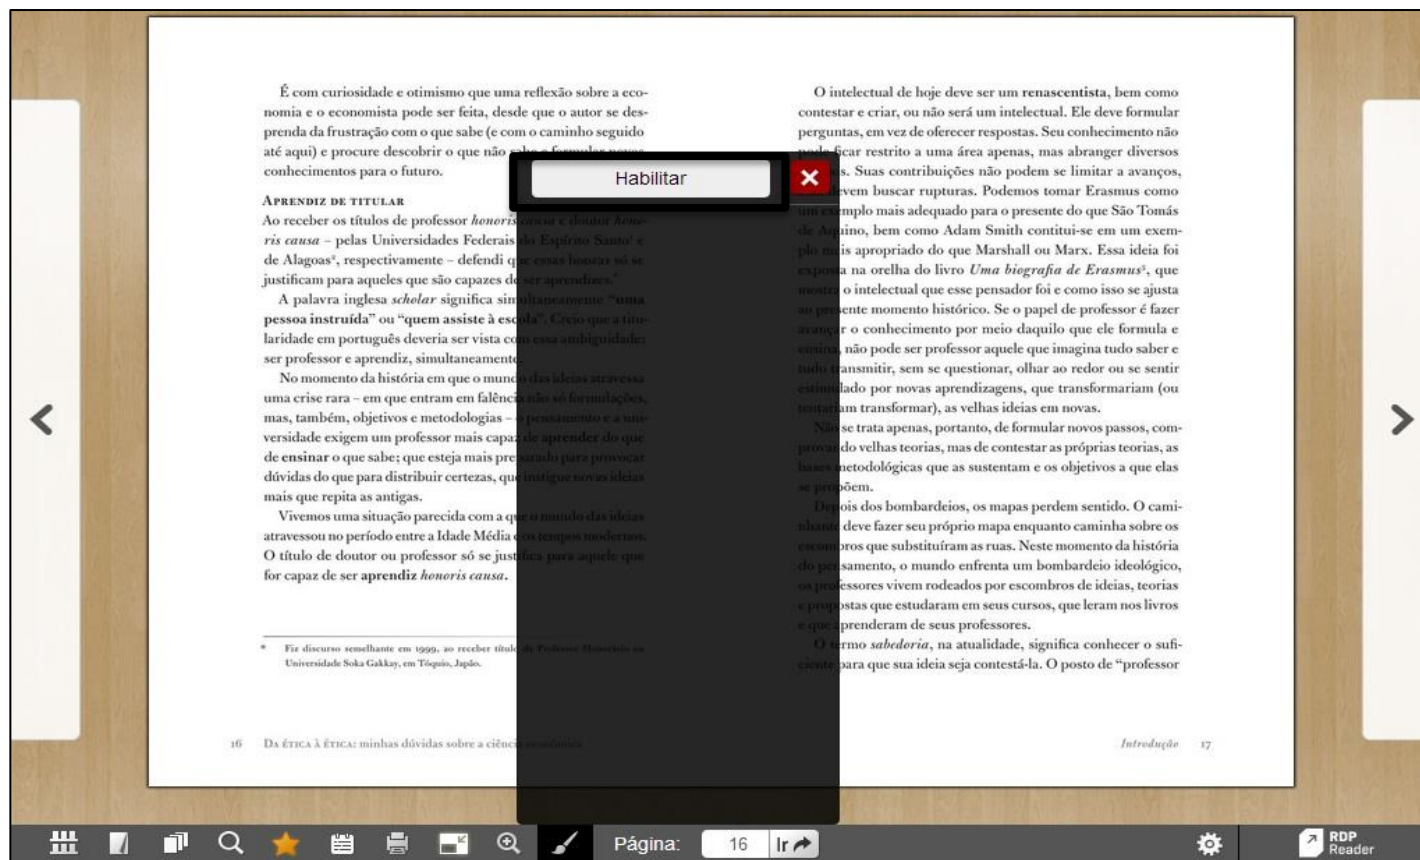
É com curiosidade e otimismo que uma reflexão sobre a economia e o economista pode ser feita, desde que o autor se desprenda da frustração com o que sabe (e com o caminho seguido até aqui) e procure descobrir o que não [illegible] conhecimentos para o futuro.

Aprendiz de titular
Ao receber os títulos de professor honoris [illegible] ris causa – pelas Universidades Federais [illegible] de Alagoas, respectivamente – defendi q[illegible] justificam para aqueles que são capazes d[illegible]

A palavra inglesa scholar significa sim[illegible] pessoa instruída" ou "quem assiste à esc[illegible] laridade em português deveria ser vista co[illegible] ser professor e aprendiz, simultaneament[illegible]

No momento da história em que o mund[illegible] uma crise rara – em que entram em falênci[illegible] mas, também, objetivos e metodologias – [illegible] versidade exigem um professor mais capaz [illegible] de ensinar o que sabe; que esteja mais pre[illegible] dúvidas do que para distribuir certezas, qu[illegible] mais que repita as antigas.

Vivemos uma situação parecida com a q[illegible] atravessou no período entre a Idade Média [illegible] O título de doutor ou professor só se just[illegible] for capaz de ser aprendiz honoris causa.

* Fiz discurso semelhante em 1999, ao receber títul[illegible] Universidade Soka Gakkay, em Tóquio, Japão.

16 Da ética à ética: minhas dúvidas sobre a ciênc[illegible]

O intelectual de hoje deve ser um renascentista, bem como contestar e criar, ou não será um intelectual. Ele deve formular perguntas, em vez de oferecer respostas. Seu conhecimento não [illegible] ficar restrito a uma área apenas, mas abranger diversos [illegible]s. Suas contribuições não podem se limitar a avanços, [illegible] devem buscar rupturas. Podemos tomar Erasmus como um exemplo mais adequado para o presente do que São Tomás de Aquino, bem como Adam Smith contitui-se em um exemplo mais apropriado do que Marshall ou Marx. Essa ideia foi exposta na orelha do livro Uma biografia de Erasmus, que mostra o intelectual que esse pensador foi e como isso se ajusta ao presente momento histórico. Se o papel de professor é fazer avançar o conhecimento por meio daquilo que ele formula e ensina, não pode ser professor aquele que imagina tudo saber e tudo transmitir, sem se questionar, olhar ao redor ou se sentir estimulado por novas aprendizagens, que transformariam (ou tentariam transformar), as velhas ideias em novas.

Não se trata apenas, portanto, de formular novos passos, comprovando velhas teorias, mas de contestar as próprias teorias, as bases metodológicas que as sustentam e os objetivos a que elas se propõem.

Depois dos bombardeios, os mapas perdem sentido. O caminhante deve fazer seu próprio mapa enquanto caminha sobre os escombros que substituíram as ruas. Neste momento da história do pensamento, o mundo enfrenta um bombardeio ideológico, os professores vivem rodeados por escombros de ideias, teorias e propostas que estudaram em seus cursos, que leram nos livros e que aprenderam de seus professores.

O termo sabedoria, na atualidade, significa conhecer o suficiente para que sua ideia seja contestá-la. O posto de "professor

Introdução 17

Habilitar

Página: 16 Ir

RDP Reader